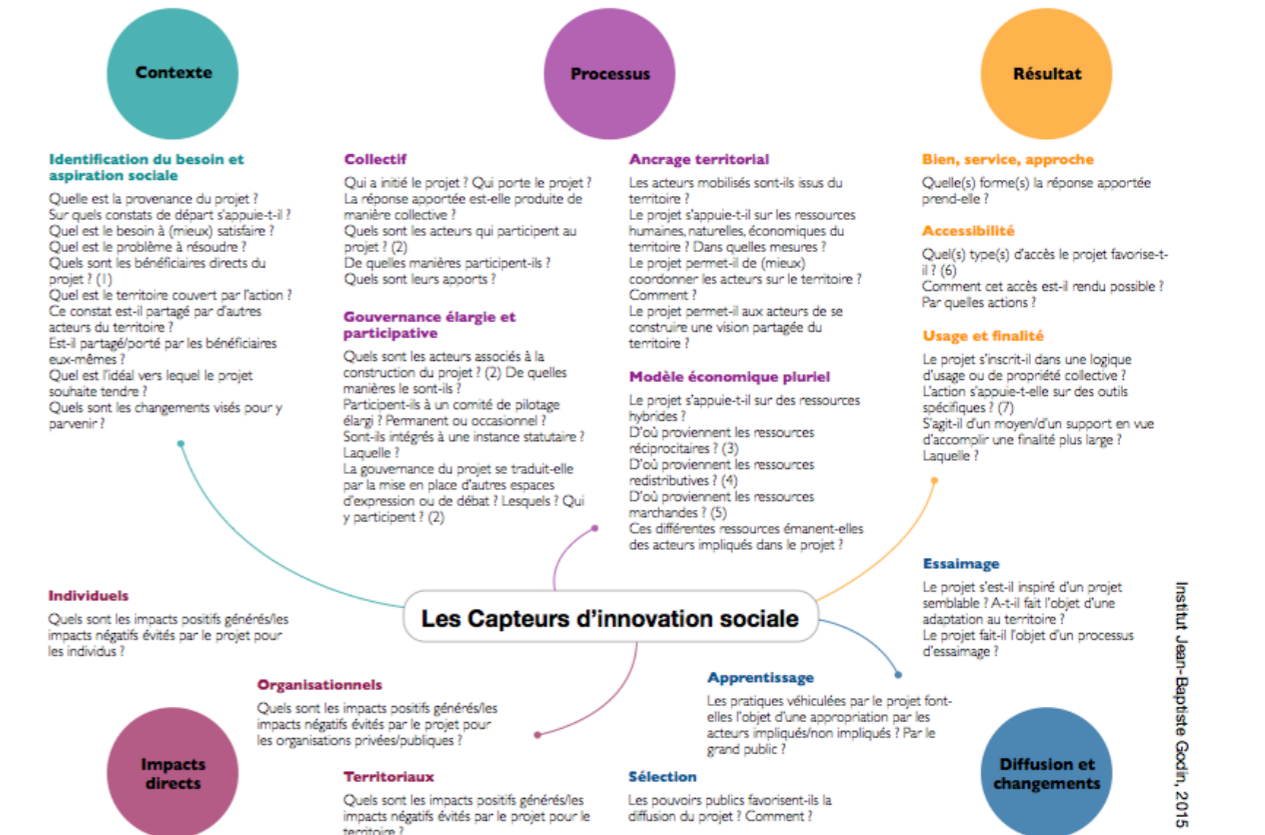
Contexte

Identification du besoin et aspiration sociale

Quelle est la provenance du projet ?
Sur quels constats de départ s'appuie-t-il ?
Quel est le besoin à (mieux) satisfaire ?
Quel est le problème à résoudre ?
Quels sont les bénéficiaires directs du projet ? (1)
Quel est le territoire couvert par l'action ?
Ce constat est-il partagé par d'autres acteurs du territoire ?
Est-il partagé/porté par les bénéficiaires eux-mêmes ?
Quel est l'idéal vers lequel le projet souhaite tendre ?
Quels sont les changements visés pour y parvenir ?

Processus

Collectif

Qui a initié le projet ? Qui porte le projet ?
La réponse apportée est-elle produite de manière collective ?
Quels sont les acteurs qui participent au projet ? (2)
De quelles manières participent-ils ?
Quels sont leurs apports ?

Gouvernance élargie et participative

Quels sont les acteurs associés à la construction du projet ? (2) De quelles manières le sont-ils ?
Participent-ils à un comité de pilotage élargi ? Permanent ou occasionnel ?
Sont-ils intégrés à une instance statutaire ? Laquelle ?
La gouvernance du projet se traduit-elle par la mise en place d'autres espaces d'expression ou de débat ? Lesquels ? Qui y participent ? (2)

Ancrage territorial

Les acteurs mobilisés sont-ils issus du territoire ?
Le projet s'appuie-t-il sur les ressources humaines, naturelles, économiques du territoire ? Dans quelles mesures ?
Le projet permet-il de (mieux) coordonner les acteurs sur le territoire ? Comment ?
Le projet permet-il aux acteurs de se construire une vision partagée du territoire ?

Modèle économique pluriel

Le projet s'appuie-t-il sur des ressources hybrides ?
D'où proviennent les ressources réciprocitaires ? (3)
D'où proviennent les ressources redistributives ? (4)
D'où proviennent les ressources marchandes ? (5)
Ces différentes ressources émanent-elles des acteurs impliqués dans le projet ?

Résultat

Bien, service, approche

Quelle(s) forme(s) la réponse apportée prend-elle ?

Accessibilité

Quel(s) type(s) d'accès le projet favorise-t-il ? (6)
Comment cet accès est-il rendu possible ?
Par quelles actions ?

Usage et finalité

Le projet s'inscrit-il dans une logique d'usage ou de propriété collective ?
L'action s'appuie-t-elle sur des outils spécifiques ? (7)
S'agit-il d'un moyen/d'un support en vue d'accomplir une finalité plus large ? Laquelle ?

Essaimage

Le projet s'est-il inspiré d'un projet semblable ? A-t-il fait l'objet d'une adaptation au territoire ?
Le projet fait-il l'objet d'un processus d'essaimage ?

Les Capteurs d'innovation sociale

Individuels

Quels sont les impacts positifs générés/les impacts négatifs évités par le projet pour les individus ?

Organisationnels

Quels sont les impacts positifs générés/les impacts négatifs évités par le projet pour les organisations privées/publiques ?

Territoriaux

Quels sont les impacts positifs générés/les impacts négatifs évités par le projet pour le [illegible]

Impacts directs

Apprentissage

Les pratiques véhiculées par le projet font-elles l'objet d'une appropriation par les acteurs impliqués/non impliqués ? Par le grand public ?

Sélection

Les pouvoirs publics favorisent-ils la diffusion du projet ? Comment ?

Diffusion et changements

Institut Jean-Baptiste Godin, 2015